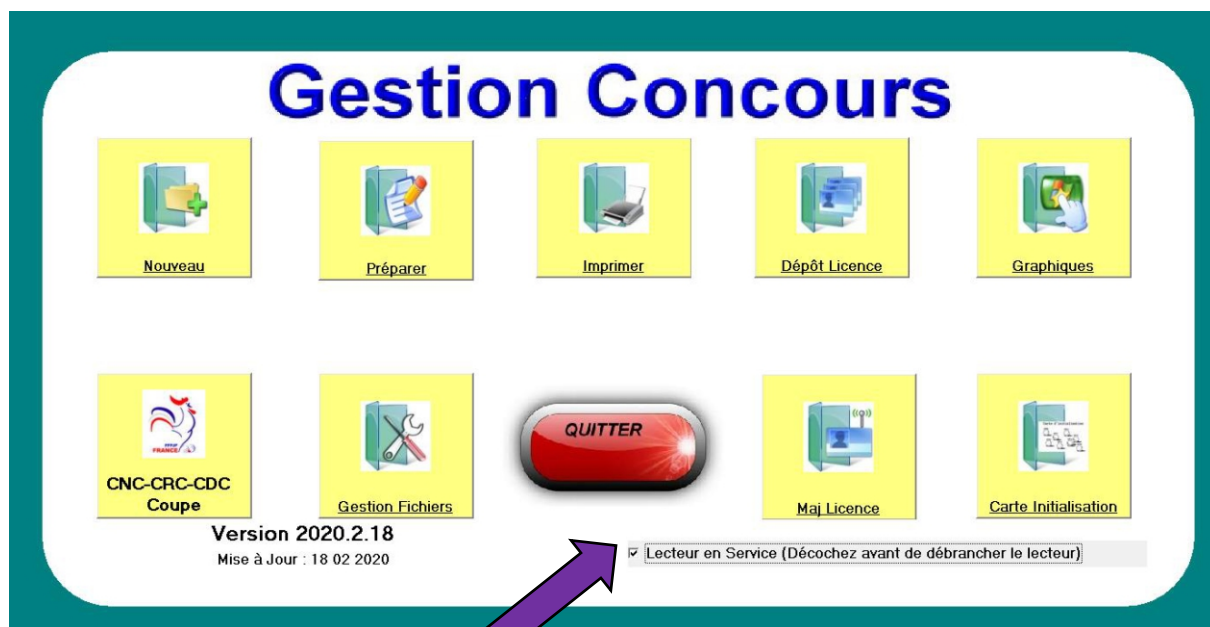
Gestion Concours

Nouveau

Préparer

Imprimer

Dépôt Licence

Graphiques

CNC-CRC-CDC Coupe

Gestion Fichiers

QUITTER

Maj Licence

Carte Initialisation

Version 2020.2.18

Mise à Jour : 18 02 2020

☑ Lecteur en Service (Décochez avant de débrancher le lecteur)